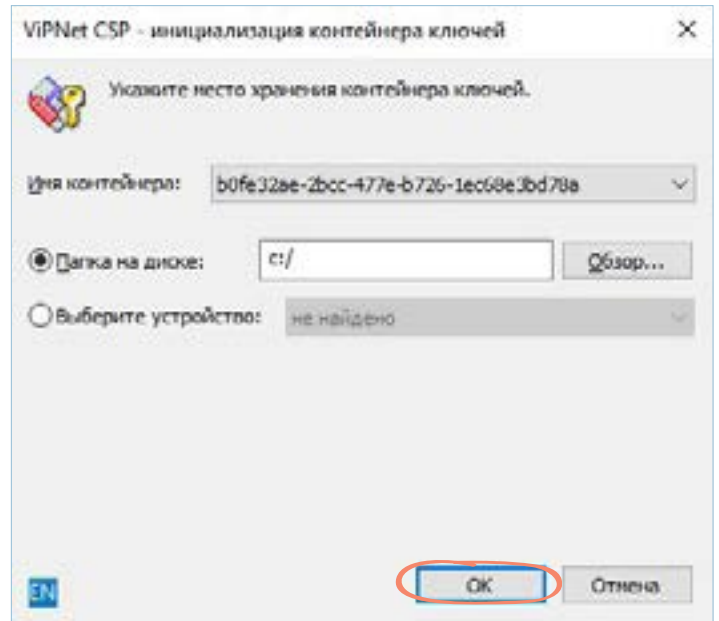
ViPNet CSP - инициализация контейнера ключей

×

Укажите место хранения контейнера ключей.

Имя контейнера: b0fe32ae-2bcc-477e-b726-1ec68e3bd78a

Папка на диске: c:/

Обзор...

Выберите устройство: не найдено

EN

OK

Отмена